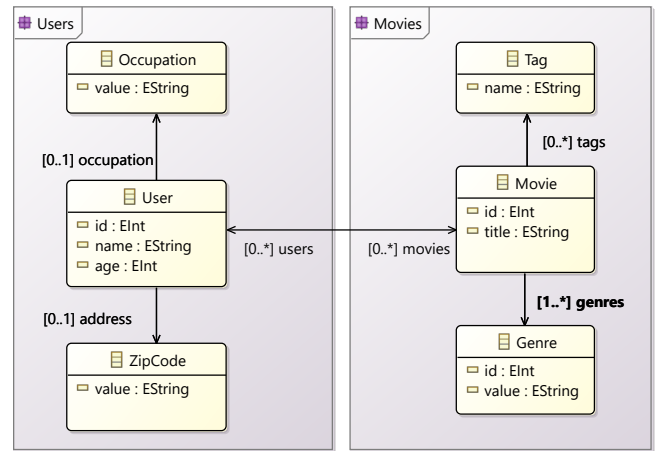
Users

Occupation
value : EString

[0..1] occupation

User
id : EInt
name : EString
age : EInt

[0..*] users

[0..1] address

ZipCode
value : EString

Movies

Tag
name : EString

[0..*] tags

Movie
id : EInt
title : EString

[0..*] movies

[1..*] genres

Genre
id : EInt
value : EString